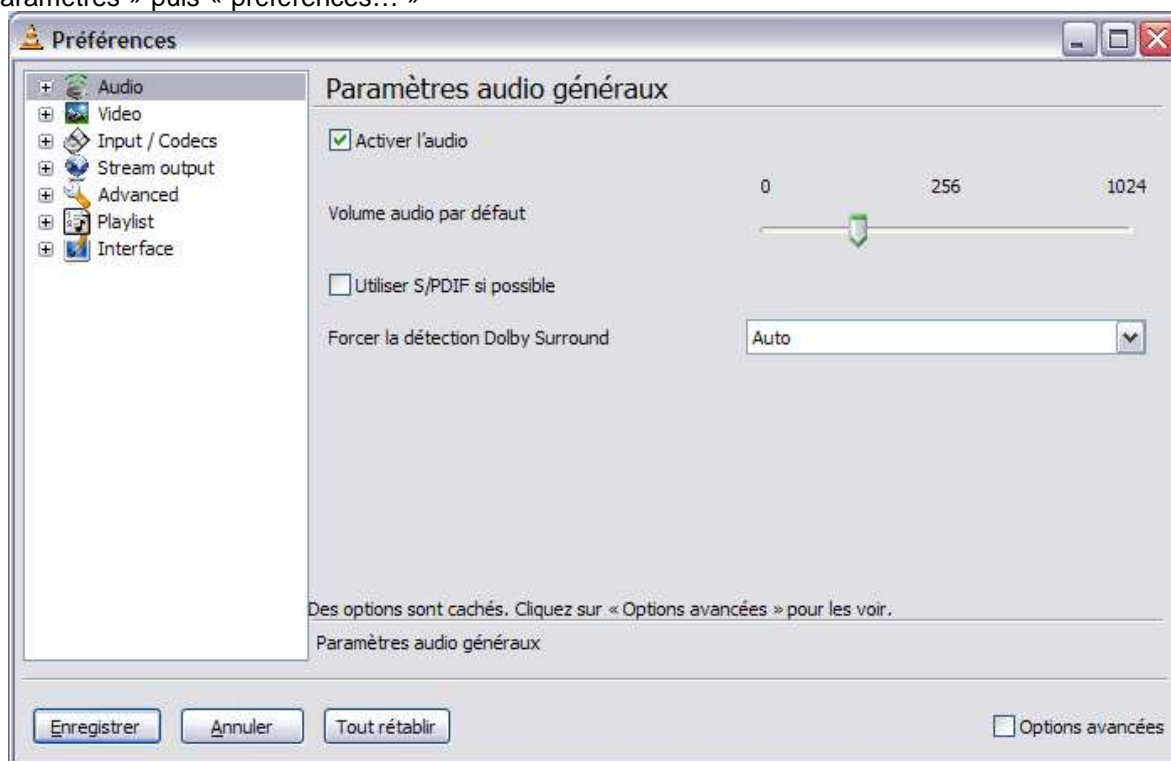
aramètres » puis « préférences… »

Préférences

Audio
Video
Input / Codecs
Stream output
Advanced
Playlist
Interface

Paramètres audio généraux

Activer l'audio

0 256 1024

Volume audio par défaut

Utiliser S/PDIF si possible

Forcer la détection Dolby Surround

Auto

Des options sont cachés. Cliquez sur « Options avancées » pour les voir.

Paramètres audio généraux

Enregistrer

Annuler

Tout rétablir

Options avancées